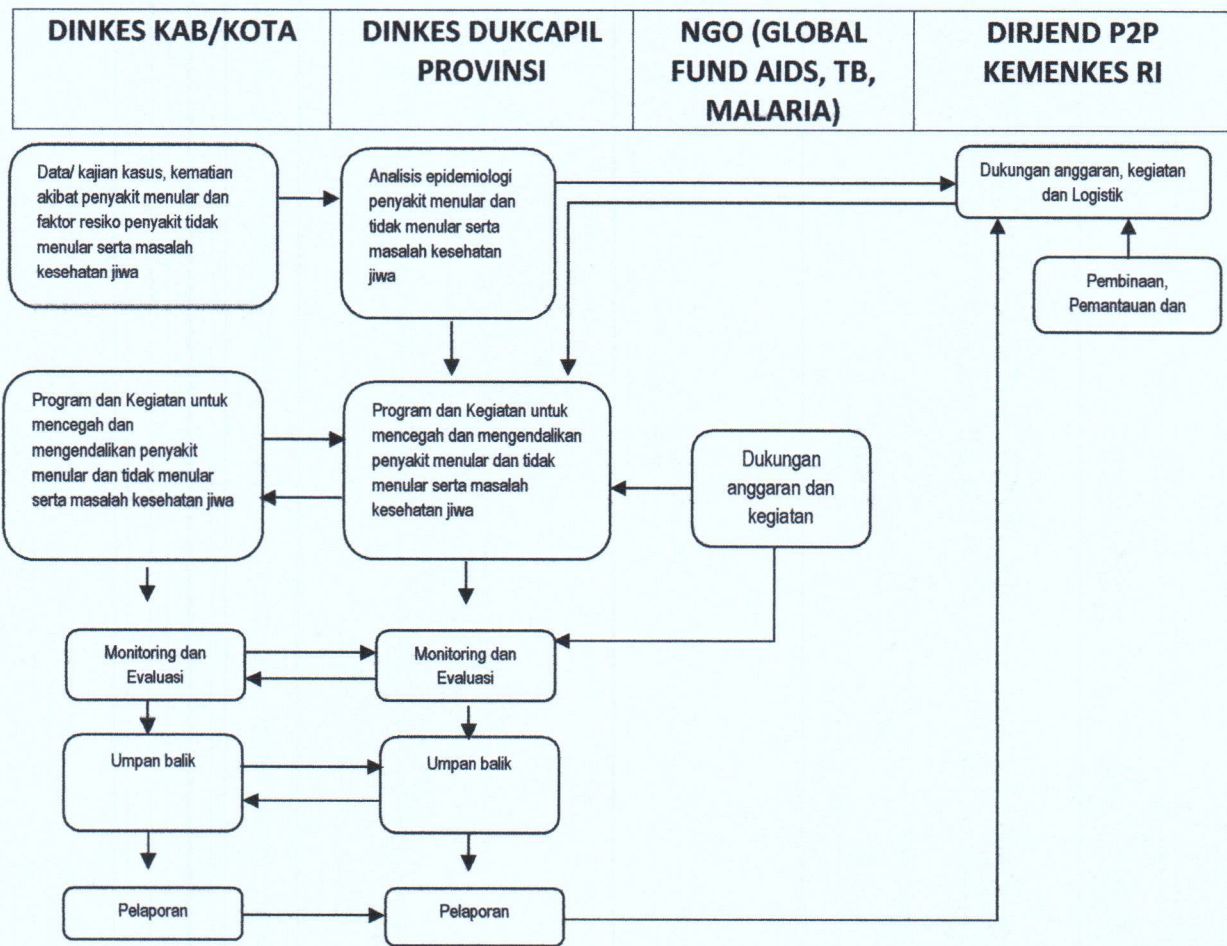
| DINKES KAB/KOTA | DINKES DUKCAPIL PROVINSI | NGO (GLOBAL FUND AIDS, TB, MALARIA) | DIRJEND P2P KEMENKES RI |
|---|---|---|---|

Data/ kajian kasus, kematian akibat penyakit menular dan faktor resiko penyakit tidak menular serta masalah kesehatan jiwa

Analisis epidemiologi penyakit menular dan tidak menular serta masalah kesehatan jiwa

Dukungan anggaran, kegiatan dan Logistik

Pembinaan, Pemantauan dan

Program dan Kegiatan untuk mencegah dan mengendalikan penyakit menular dan tidak menular serta masalah kesehatan jiwa

Program dan Kegiatan untuk mencegah dan mengendalikan penyakit menular dan tidak menular serta masalah kesehatan jiwa

Dukungan anggaran dan kegiatan

Monitoring dan Evaluasi

Monitoring dan Evaluasi

Umpan balik

Umpan balik

Pelaporan

Pelaporan